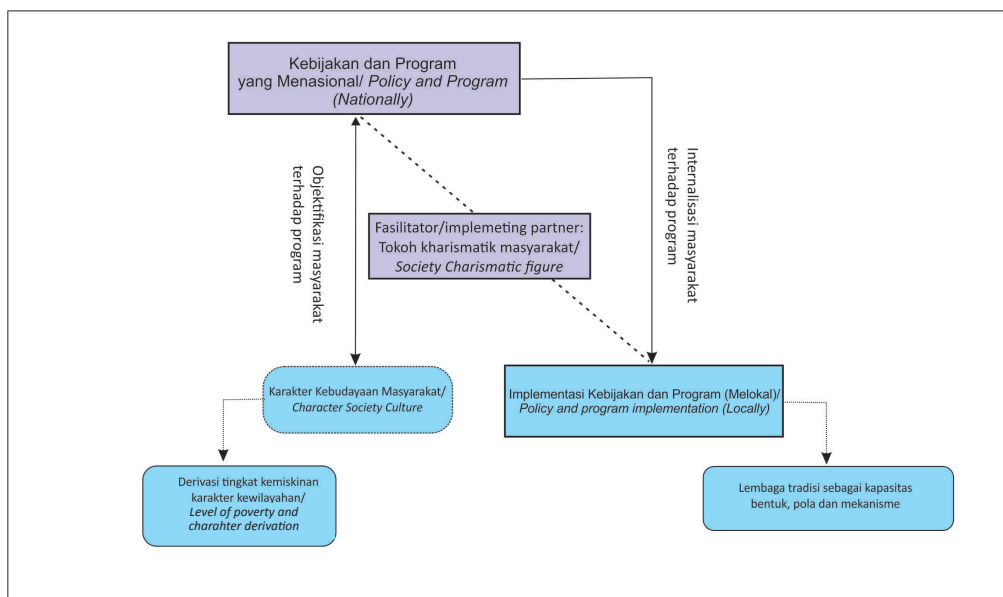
Kebijakan dan Program yang Menasional/ *Policy and Program (Nationally)*

Objektifikasi masyarakat terhadap program

Internalisasi masyarakat terhadap program

Fasilitator/implemeting partner: Tokoh kharismatik masyarakat/ *Society Charismatic figure*

Karakter Kebudayaan Masyarakat/ *Character Society Culture*

Implementasi Kebijakan dan Program (Melokal)/ *Policy and program implementation (Locally)*

Derivasi tingkat kemiskinan karakter kewilayahan/ *Level of poverty and charahter derivation*

Lembaga tradisi sebagai kapasitas bentuk, pola dan mekanisme